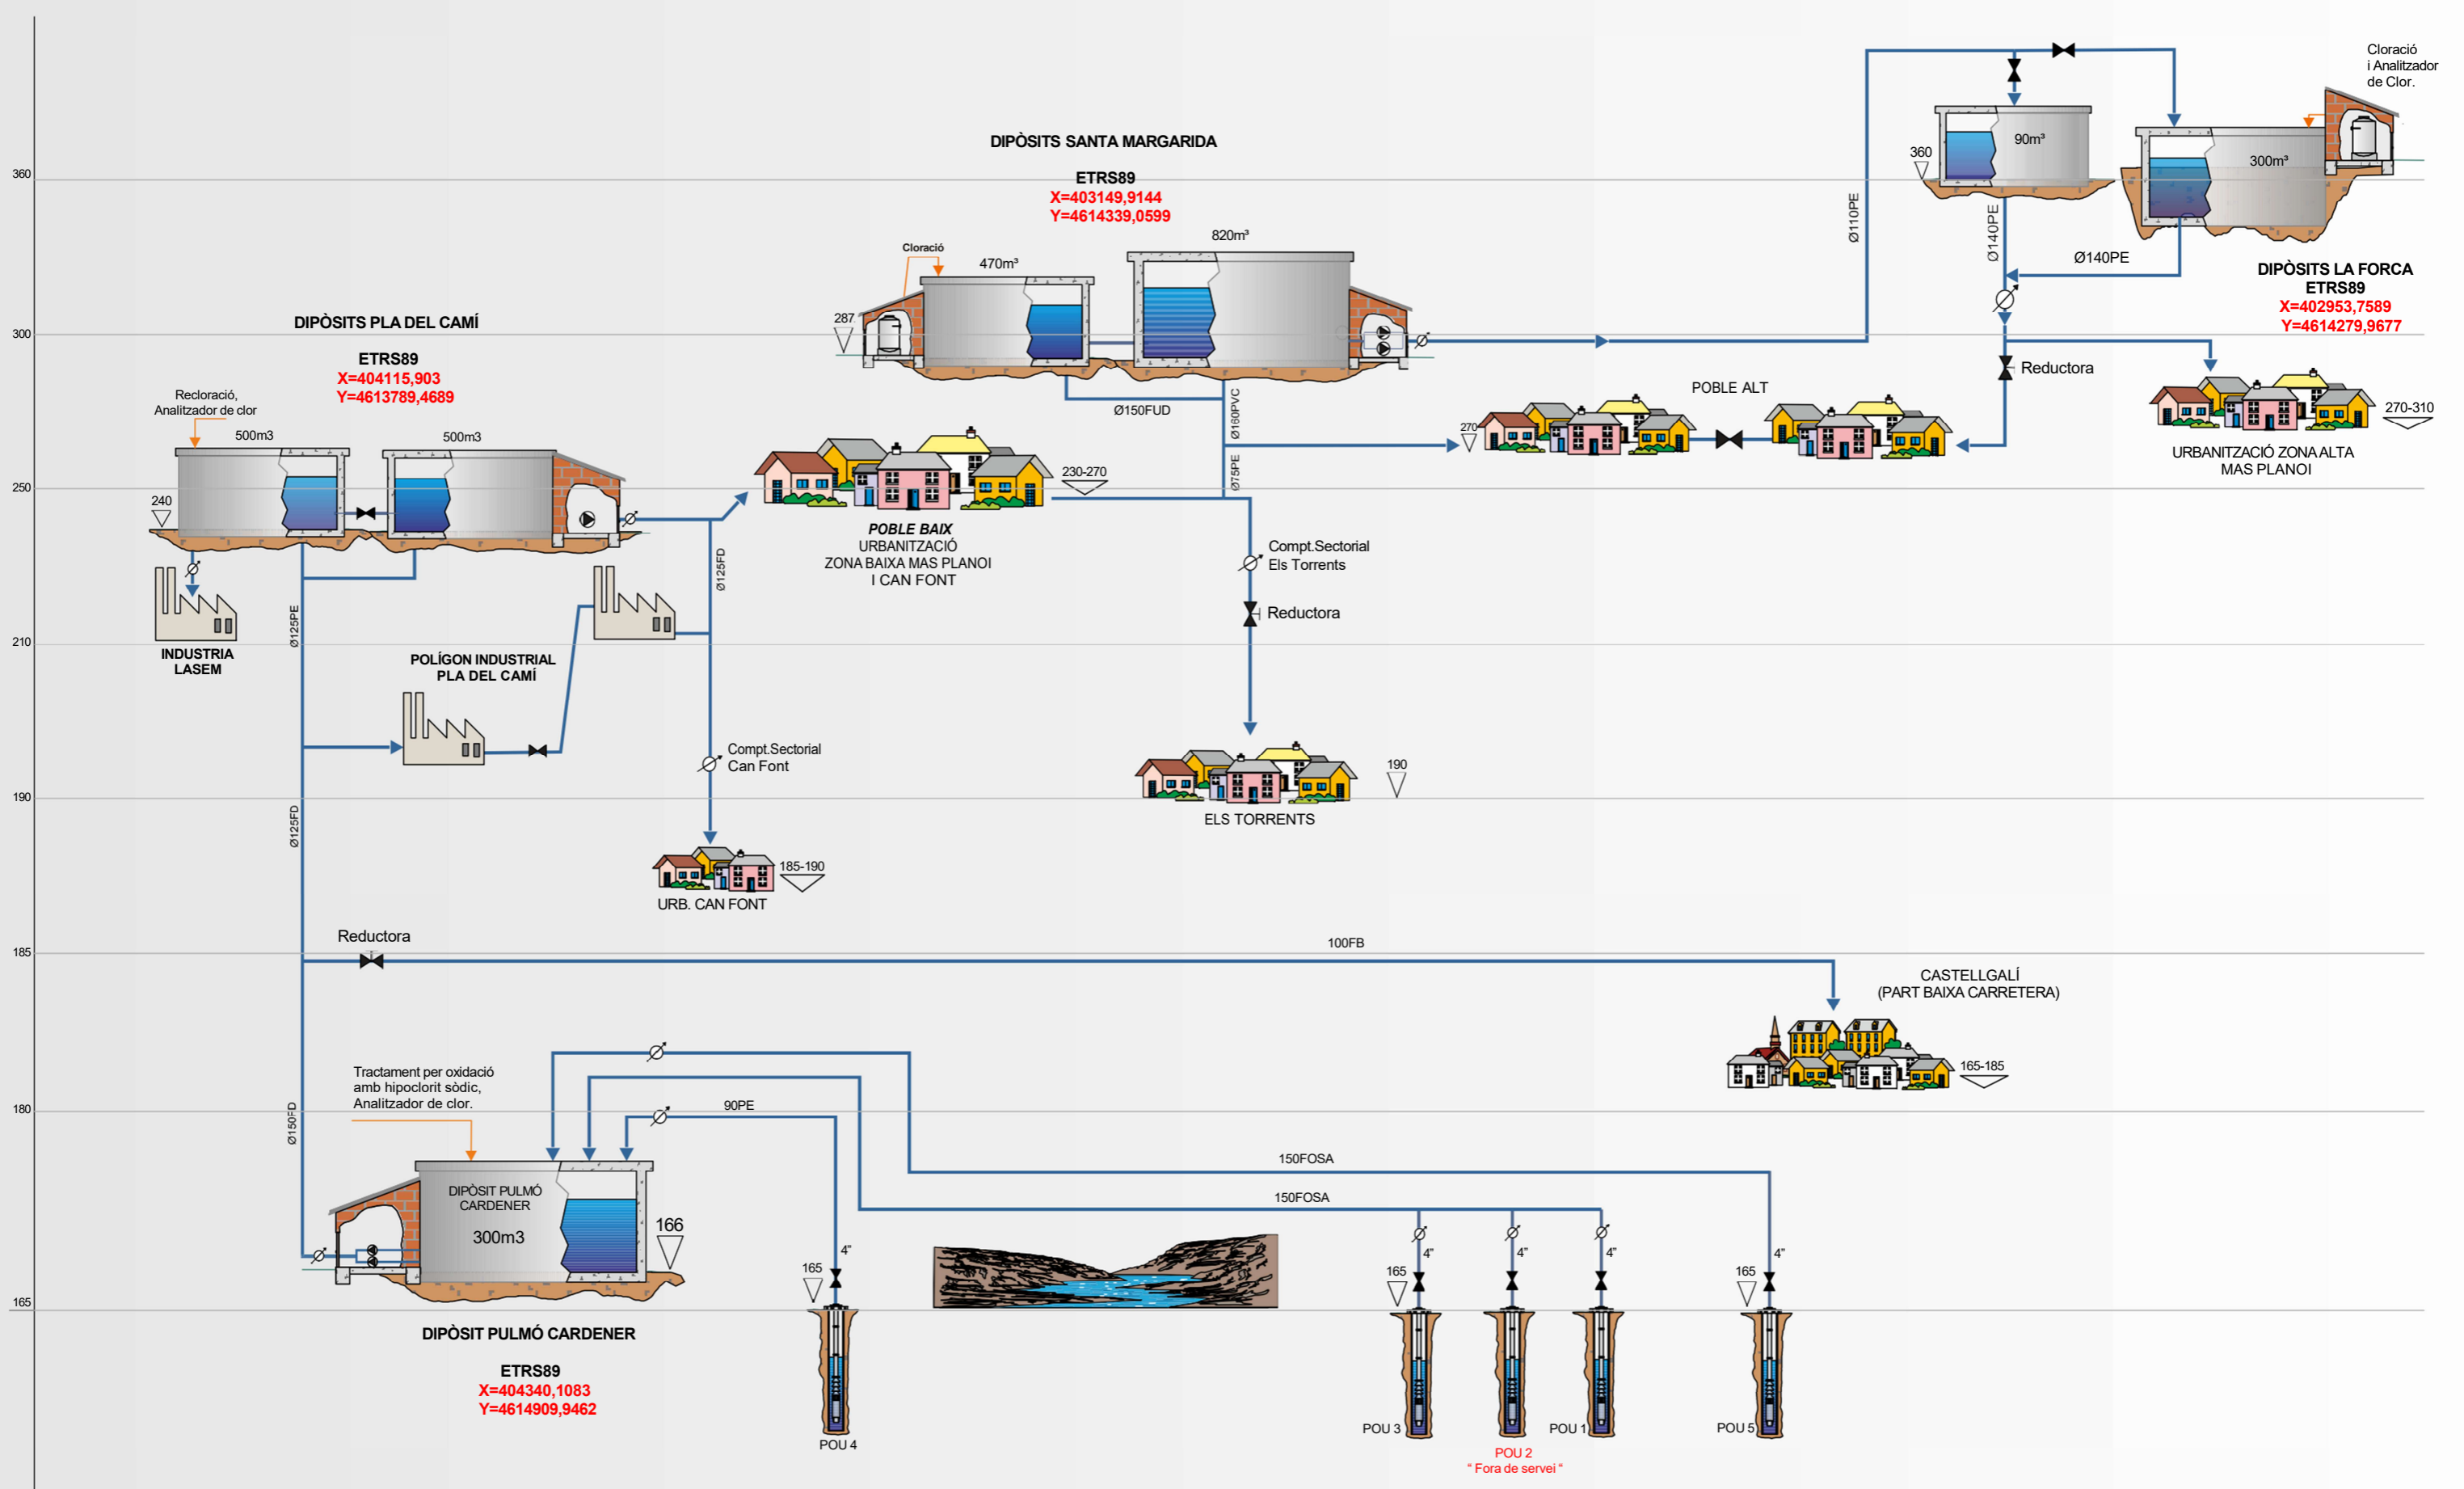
360

300

250

210

190

185

180

165

Cloració i Analitzador de Clor.

DIPÒSITS SANTA MARGARIDA

ETRS89
X=403149,9144
Y=4614339,0599

360

90m³

300m³

Ø110PE

Ø140PE

Ø140PE

DIPÒSITS LA FORCA
ETRS89
X=402953,7589
Y=4614279,9677

Cloració

470m³

820m³

287

DIPÒSITS PLA DEL CAMÍ

ETRS89
X=404115,903
Y=4613789,4689

Recloració, Analitzador de clor

500m3

500m3

240

Ø150FUD

Ø160PVC

Ø75PE

Reductora

POBLE ALT

270

270-310

URBANITZACIÓ ZONA ALTA MAS PLANOI

230-270

POBLE BAIX
URBANITZACIÓ
ZONA BAIXA MAS PLANOI
I CAN FONT

Ø125FD

Compt.Sectorial
Els Torrents

Reductora

INDUSTRIA LASEM

Ø125PE

POLÍGON INDUSTRIAL PLA DEL CAMÍ

Compt.Sectorial
Can Font

190

ELS TORRENTS

Ø125FD

185-190

URB. CAN FONT

Reductora

100FB

CASTELLGALÍ
(PART BAIXA CARRETERA)

165-185

Tractament per oxidació amb hipoclorit sòdic, Analitzador de clor.

Ø150FD

90PE

150FOSA

150FOSA

DIPÒSIT PULMÓ CARDENER

300m3

166

165

4"

165

4"

4"

4"

165

4"

DIPÒSIT PULMÓ CARDENER

ETRS89
X=404340,1083
Y=4614909,9462

POU 4

POU 3

POU 2
" Fora de servei "

POU 1

POU 5